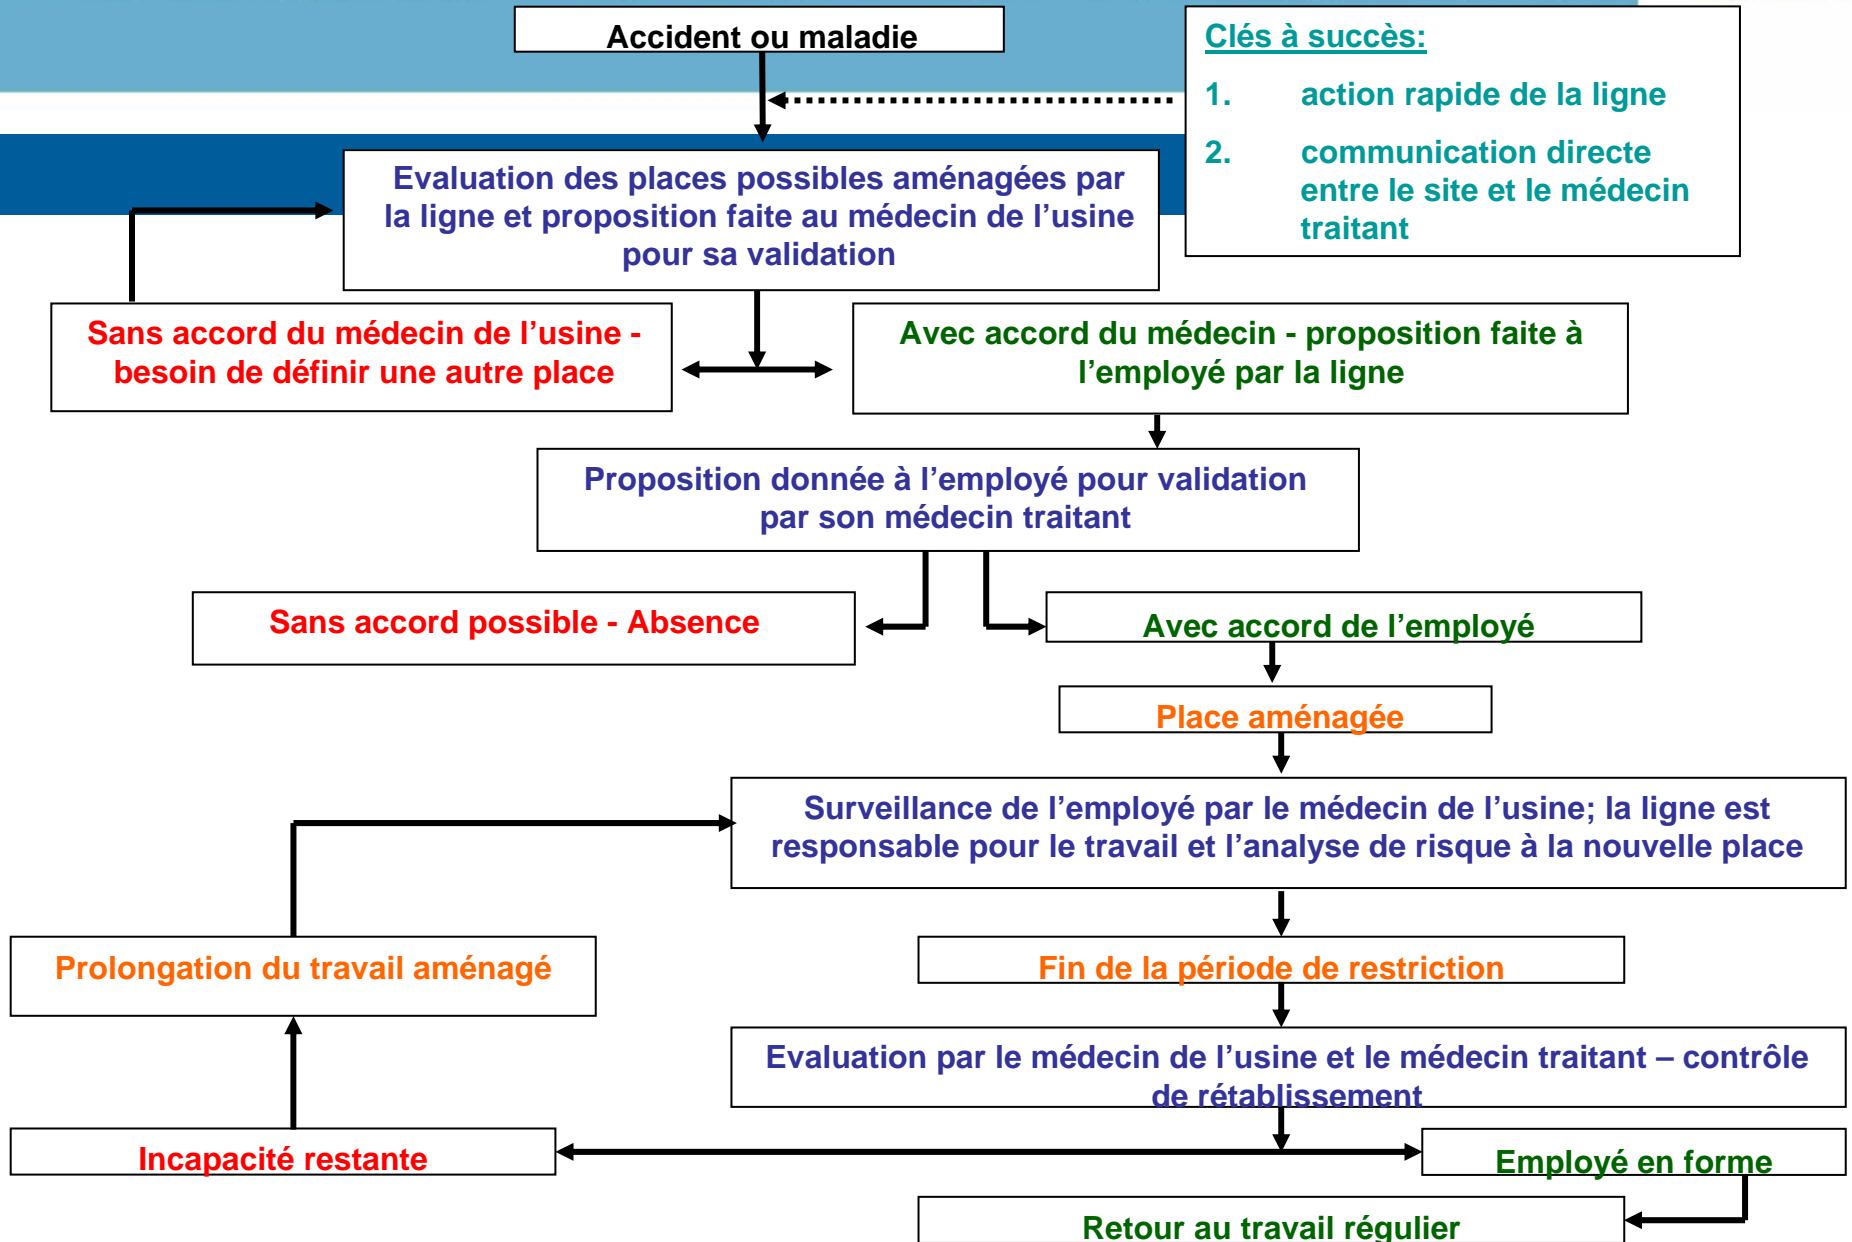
Accident ou maladie

Clés à succès:

1. action rapide de la ligne

2. communication directe entre le site et le médecin traitant

Evaluation des places possibles aménagées par la ligne et proposition faite au médecin de l’usine pour sa validation

Sans accord du médecin de l’usine - besoin de définir une autre place

Avec accord du médecin - proposition faite à l’employé par la ligne

Proposition donnée à l’employé pour validation par son médecin traitant

Sans accord possible - Absence

Avec accord de l’employé

Place aménagée

Surveillance de l’employé par le médecin de l’usine; la ligne est responsable pour le travail et l’analyse de risque à la nouvelle place

Prolongation du travail aménagé

Fin de la période de restriction

Evaluation par le médecin de l’usine et le médecin traitant – contrôle de rétablissement

Incapacité restante

Employé en forme

Retour au travail régulier